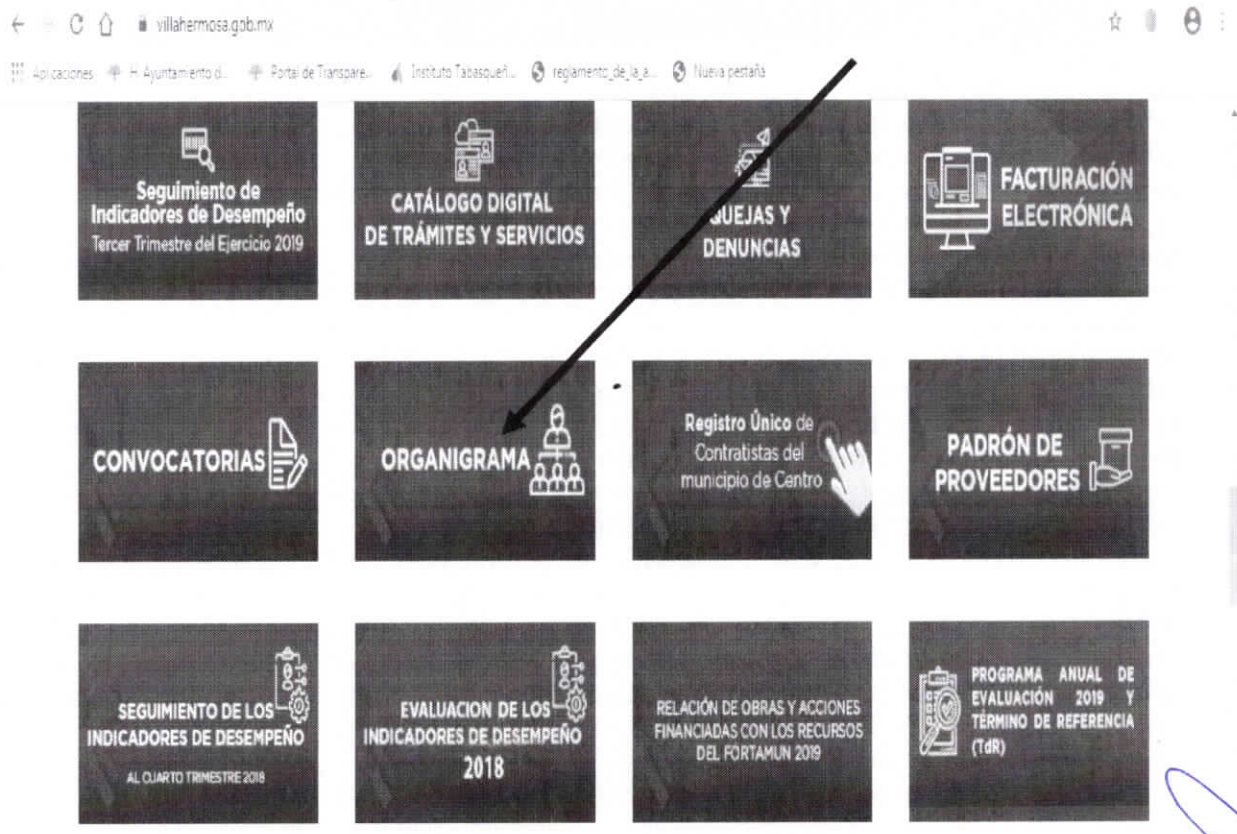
villahermosa.gob.mx

Aplicaciones H. Ayuntamiento d... Portal de Transpare... Instituto Tabasqueñ... reglamento_de_la_a... Nueva pestaña

Seguimiento de Indicadores de Desempeño
Tercer Trimestre del Ejercicio 2019

CATÁLOGO DIGITAL DE TRÁMITES Y SERVICIOS

QUEJAS Y DENUNCIAS

FACTURACIÓN ELECTRÓNICA

CONVOCATORIAS

ORGANIGRAMA

Registro Único de Contratistas del municipio de Centro

PADRÓN DE PROVEEDORES

SEGUIMIENTO DE LOS INDICADORES DE DESEMPEÑO
AL CUARTO TRIMESTRE 2018

EVALUACION DE LOS INDICADORES DE DESEMPEÑO
2018

RELACIÓN DE OBRAS Y ACCIONES FINANCIADAS CON LOS RECURSOS DEL FORTAMUN 2019

PROGRAMA ANUAL DE EVALUACIÓN 2019 Y TÉRMINO DE REFERENCIA (TdR)